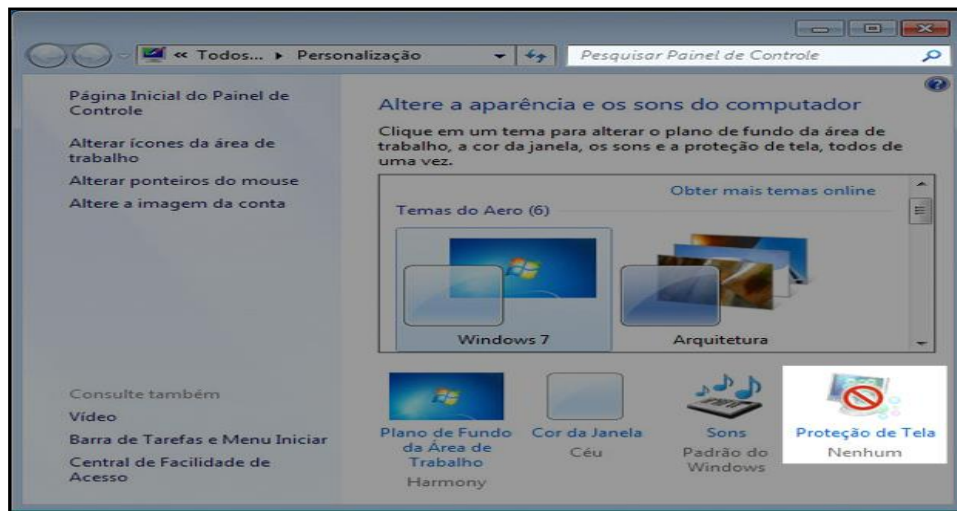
« Todos... ▸ Personalização

Pesquisar Painel de Controle

Página Inicial do Painel de Controle

Alterar ícones da área de trabalho

Alterar ponteiros do mouse

Altere a imagem da conta

Altere a aparência e os sons do computador

Clique em um tema para alterar o plano de fundo da área de trabalho, a cor da janela, os sons e a proteção de tela, todos de uma vez.

Obter mais temas online

Temas do Aero (6)

Windows 7

Arquitetura

Consulte também

Vídeo

Barra de Tarefas e Menu Iniciar

Central de Facilidade de Acesso

Plano de Fundo da Área de Trabalho
Harmony

Cor da Janela
Céu

Sons
Padrão do Windows

Proteção de Tela
Nenhum